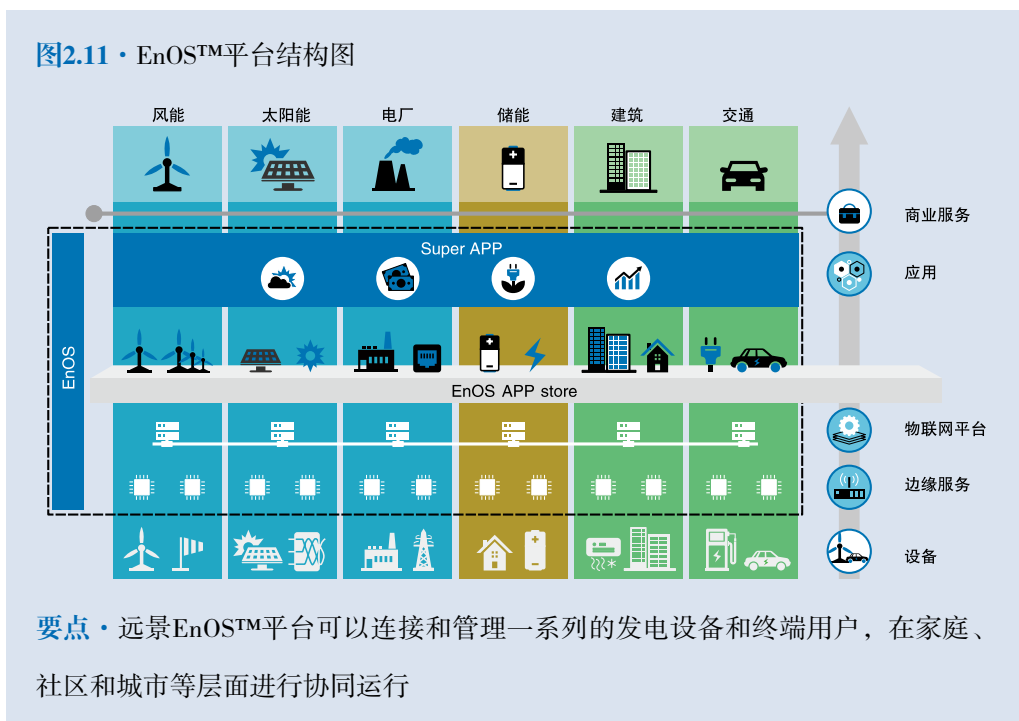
图2.11 · EnOS™平台结构图

风能 太阳能 电厂 储能 建筑 交通

商业服务

Super APP

应用

EnOS

EnOS APP store

物联网平台

边缘服务

设备

要点 · 远景EnOS™平台可以连接和管理一系列的发电设备和终端用户，在家庭、社区和城市等层面进行协同运行